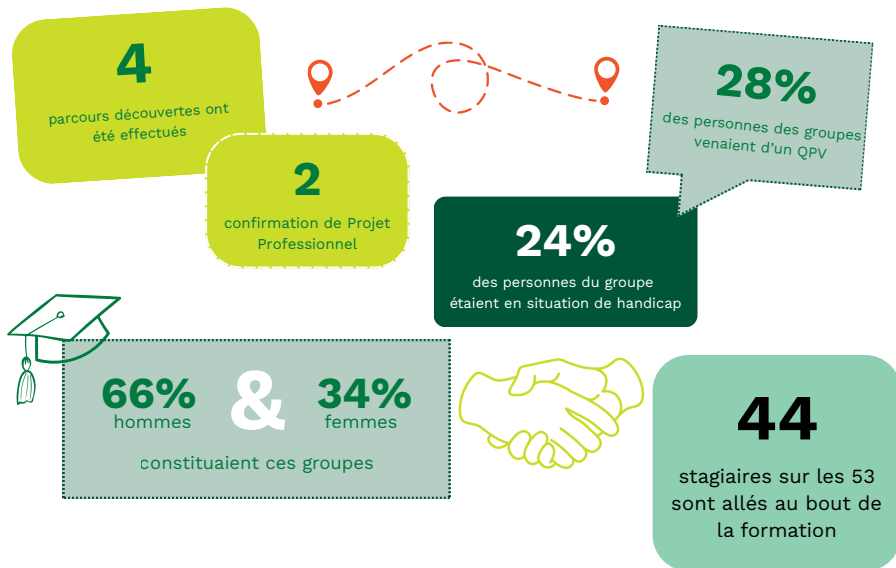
4
parcours découvertes ont été effectués

2
confirmation de Projet Professionnel

28%
des personnes des groupes venaient d'un QPV

24%
des personnes du groupe étaient en situation de handicap

66%
hommes
&
34%
femmes
constituaient ces groupes

44
stagiaires sur les 53 sont allés au bout de la formation